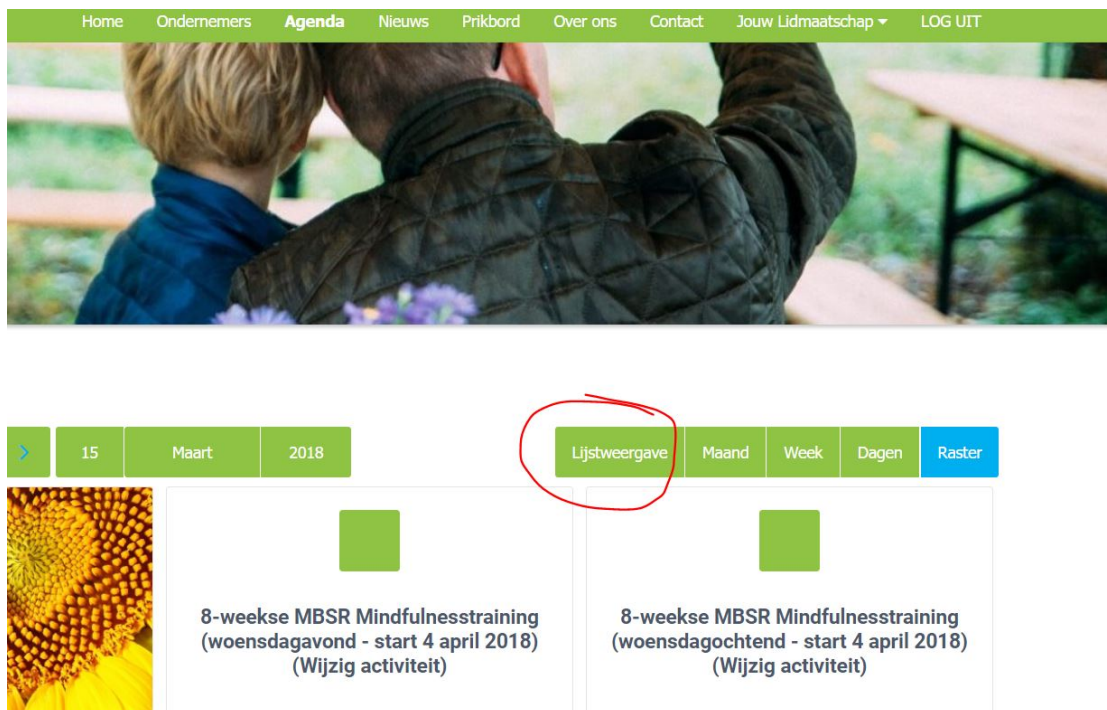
Home Ondernemers Agenda Nieuws Prikbord Over ons Contact Jouw Lidmaatschap ▾ LOG UIT

› 15 Maart 2018

Lijstweergave Maand Week Dagen Raster

8-weekse MBSR Mindfulnesstraining (woensdagavond - start 4 april 2018) (Wijzig activiteit)

8-weekse MBSR Mindfulnesstraining (woensdagochtend - start 4 april 2018) (Wijzig activiteit)